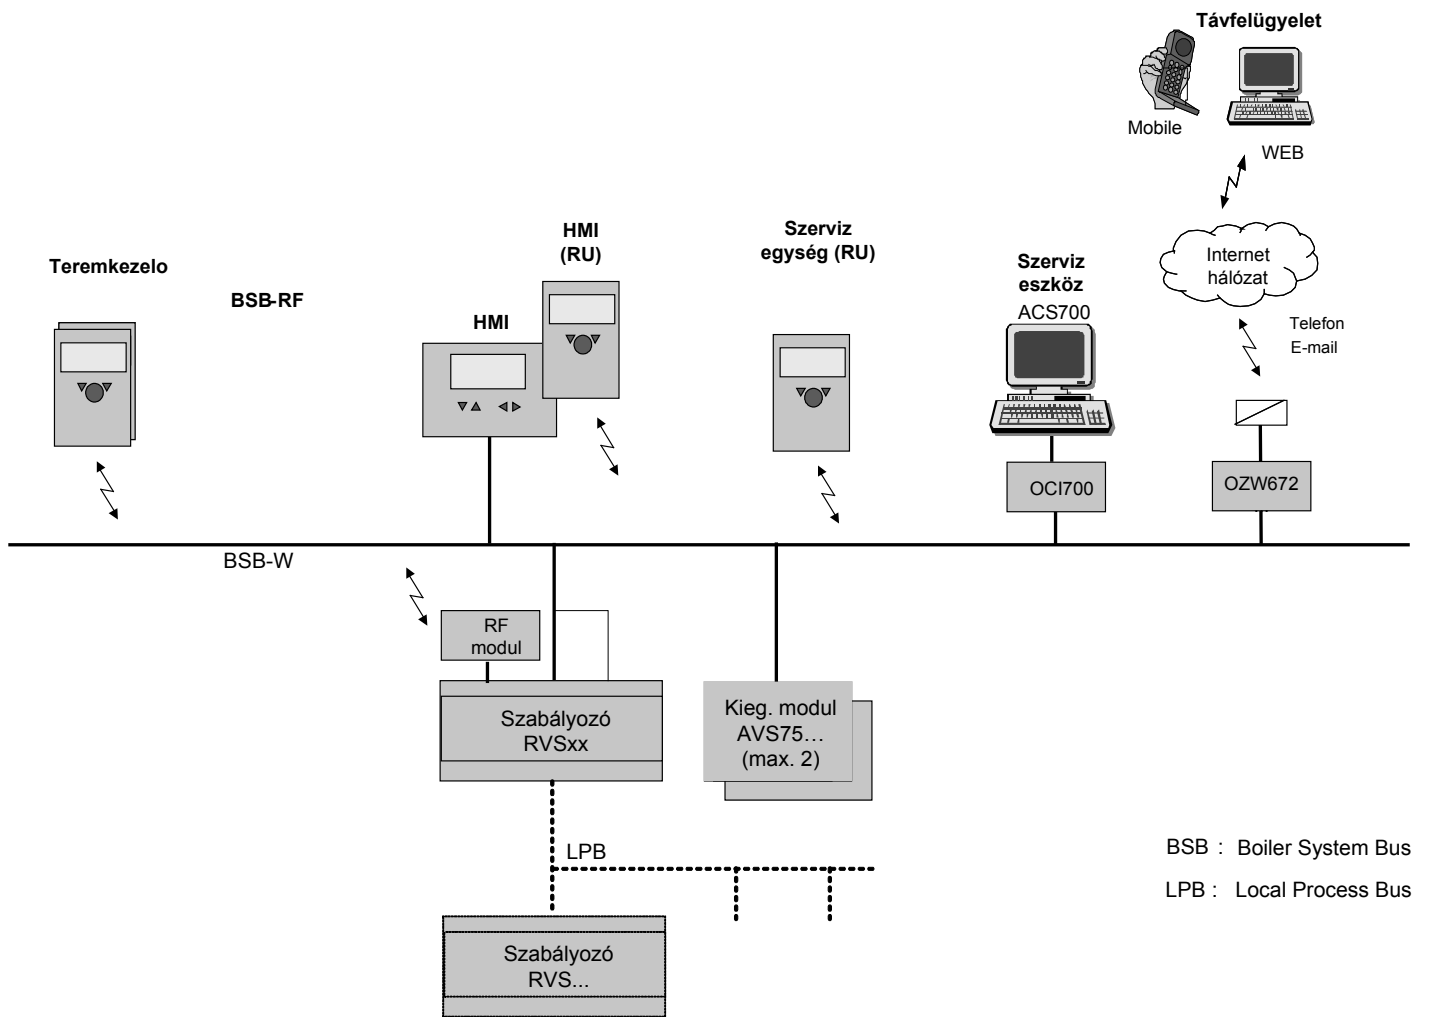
Távfelügyelet

Mobile

WEB

Internet hálózat

Telefon
E-mail

Teremkezelo

BSB-RF

HMI
(RU)

HMI

Szerviz egység (RU)

Szerviz eszköz
ACS700

OCI700

OZW672

BSB-W

RF modul

Szabályozó
RVSxx

Kieg. modul
AVS75…
(max. 2)

LPB

Szabályozó
RVS...

BSB : Boiler System Bus

LPB : Local Process Bus